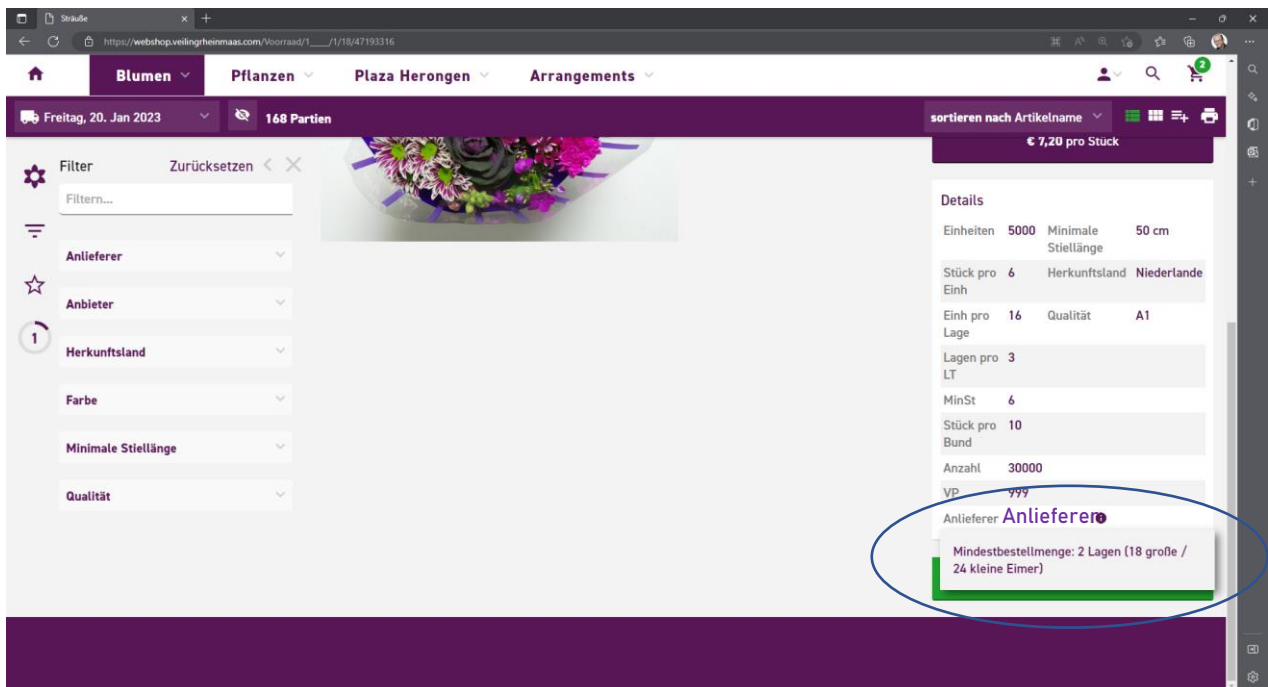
Sträuße
https://webshop.veilingrheinmaas.com/Voorraad/1____/1/18/47193316

Blumen Pflanzen Plaza Herongen Arrangements
2

Freitag, 20. Jan 2023
168 Partien
sortieren nach Artikelname

€ 7,20 pro Stück

Filter
Zurücksetzen
Filtern...
Anlieferer
Anbieter
Herkunftsland
Farbe
Minimale Stiellänge
Qualität
1

Details

| | | | |
|---|---|---|---|
| Einheiten | 5000 | Minimale Stiellänge | 50 cm |
| Stück pro Einh | 6 | Herkunftsland | Niederlande |
| Einh pro Lage | 16 | Qualität | A1 |
| Lagen pro LT | 3 | | |
| MinSt | 6 | | |
| Stück pro Bund | 10 | | |
| Anzahl | 30000 | | |
| VP | 999 | | |
| Anlieferer | Anlieferer | | |

Mindestbestellmenge: 2 Lagen (18 große / 24 kleine Eimer)